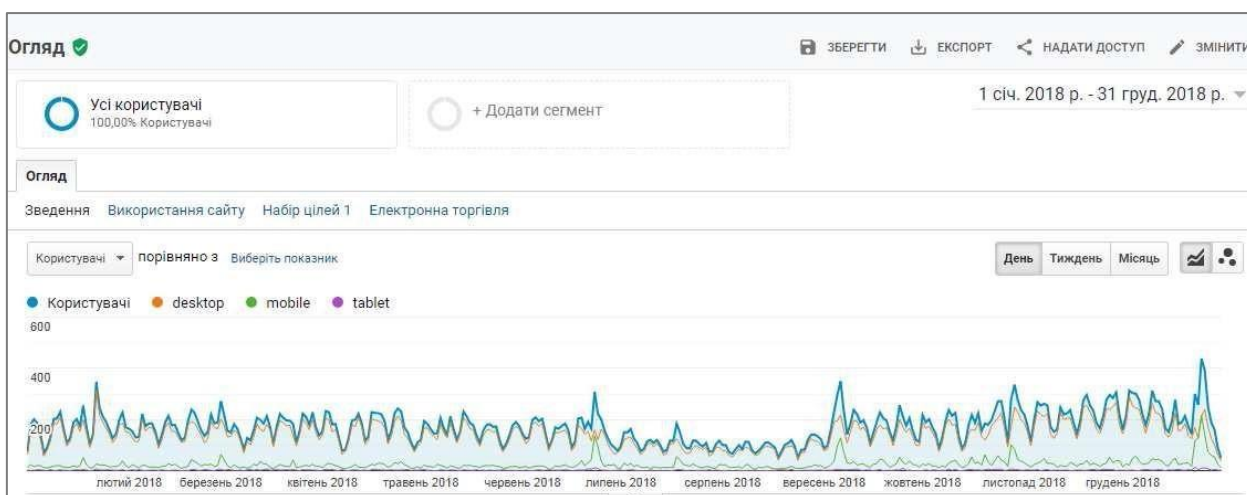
Огляд

ЗБЕРЕГТИ ЕКСПОРТ НАДАТИ ДОСТУП ЗМІНИТИ

Усі користувачі
100,00% Користувачі

+ Додати сегмент

1 січ. 2018 р. - 31 груд. 2018 р.

Огляд

Зведення Використання сайту Набір цілей 1 Електронна торгівля

Користувачі порівняно з Виберіть показник

День Тиждень Місяць

Користувачі desktop mobile tablet

600
400
200

лютий 2018 березень 2018 квітень 2018 травень 2018 червень 2018 липень 2018 серпень 2018 вересень 2018 жовтень 2018 листопад 2018 грудень 2018